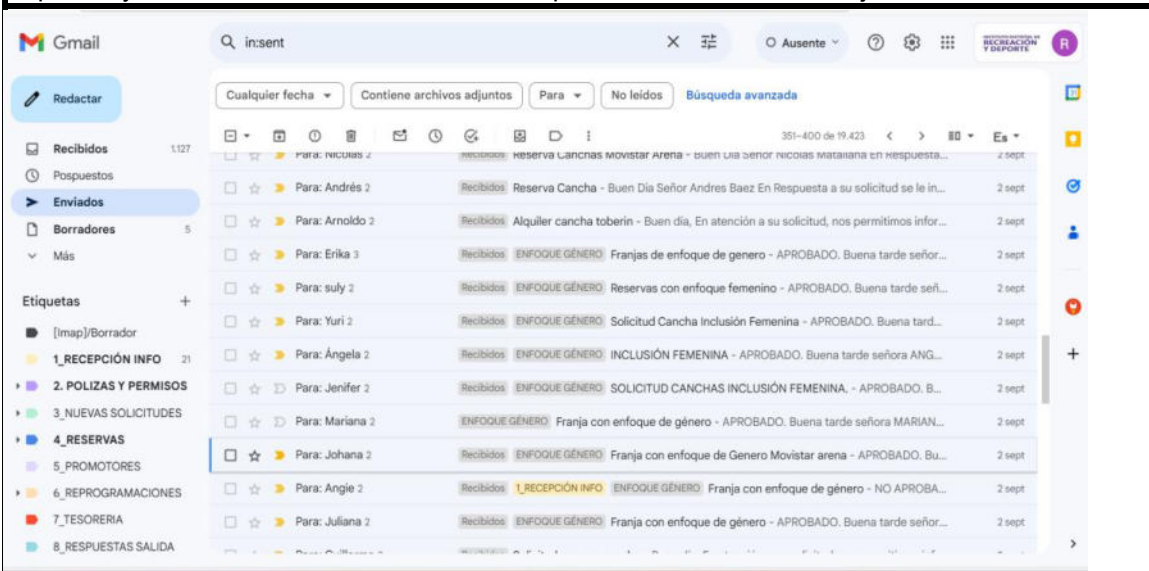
Gmail

in:sent

Ausente

INSTITUTO DISTRITAL DE RECREACIÓN Y DEPORTE

R

Redactar

Recibidos 1.127
Pospuestos
Enviados
Borradores 5
Más

Etiquetas +
[Imap]/Borrador
1_RECEPCIÓN INFO 21
2. POLIZAS Y PERMISOS
3_NUEVAS SOLICITUDES
4_RESERVAS
5_PROMOTORES
6_REPROGRAMACIONES
7_TESORERIA
8_RESPUESTAS SALIDA

Cualquier fecha | Contiene archivos adjuntos | Para | No leídos | Búsqueda avanzada

351–400 de 19.423

Es

Para: Nicolas 2 | Recibidos Reserva Canchas Movistar Arena - Buen Día Señor Nicolas Matallana En Respuesta... | 2 sept
Para: Andrés 2 | Recibidos Reserva Cancha - Buen Día Señor Andres Baez En Respuesta a su solicitud se le in... | 2 sept
Para: Arnoldo 2 | Recibidos Alquiler cancha toberin - Buen día, En atención a su solicitud, nos permitimos infor... | 2 sept
Para: Erika 3 | Recibidos ENFOQUE GÉNERO Franjas de enfoque de genero - APROBADO. Buena tarde señor... | 2 sept
Para: suly 2 | Recibidos ENFOQUE GÉNERO Reservas con enfoque femenino - APROBADO. Buena tarde señ... | 2 sept
Para: Yuri 2 | Recibidos ENFOQUE GÉNERO Solicitud Cancha Inclusión Femenina - APROBADO. Buena tard... | 2 sept
Para: Ángela 2 | Recibidos ENFOQUE GÉNERO INCLUSIÓN FEMENINA - APROBADO. Buena tarde señora ANG... | 2 sept
Para: Jenifer 2 | Recibidos ENFOQUE GÉNERO SOLICITUD CANCHAS INCLUSIÓN FEMENINA. - APROBADO. B... | 2 sept
Para: Mariana 2 | ENFOQUE GÉNERO Franja con enfoque de género - APROBADO. Buena tarde señora MARIAN... | 2 sept
Para: Johana 2 | Recibidos ENFOQUE GÉNERO Franja con enfoque de Genero Movistar arena - APROBADO. Bu... | 2 sept
Para: Angie 2 | Recibidos 1_RECEPCIÓN INFO ENFOQUE GÉNERO Franja con enfoque de género - NO APROBA... | 2 sept
Para: Juliana 2 | Recibidos ENFOQUE GÉNERO Franja con enfoque de género - APROBADO. Buena tarde señor... | 2 sept
Para: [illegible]